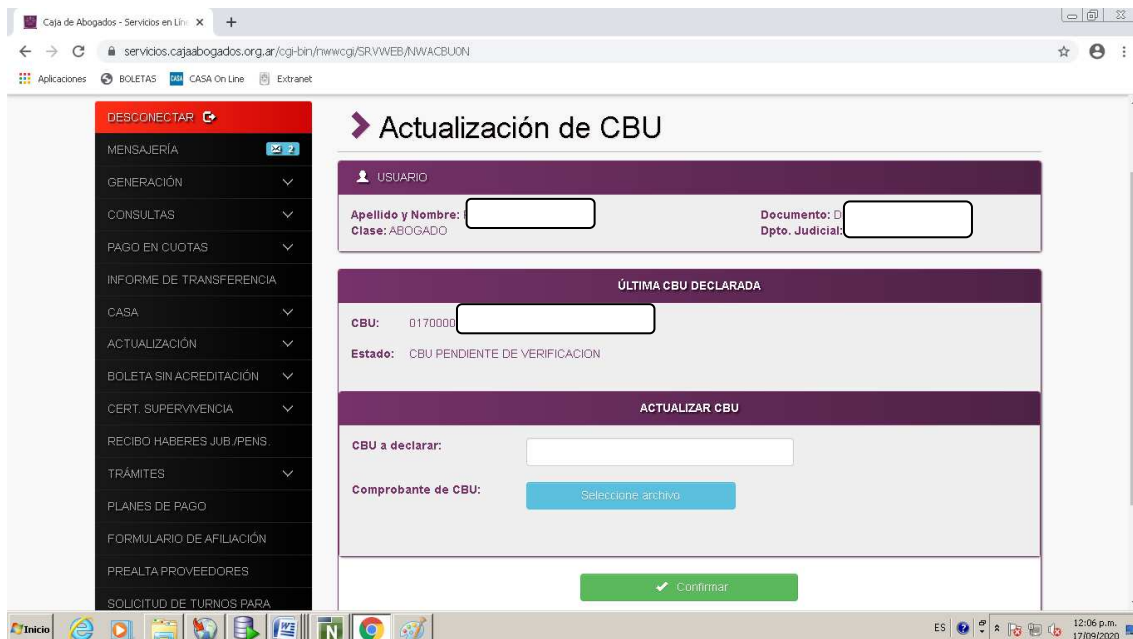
Caja de Abogados - Servicios en Lín ×  +

servicios.cajaabogados.org.ar/cgi-bin/nwwcgi/SRVWEB/NWACBU0N

Aplicaciones  BOLETAS  CASA On Line  Extranet

DESCONECTAR
MENSAJERÍA 2
GENERACIÓN
CONSULTAS
PAGO EN CUOTAS
INFORME DE TRANSFERENCIA
CASA
ACTUALIZACIÓN
BOLETA SIN ACREDITACIÓN
CERT. SUPERVIVENCIA
RECIBO HABERES JUB./PENS.
TRÁMITES
PLANES DE PAGO
FORMULARIO DE AFILIACIÓN
PREALTA PROVEEDORES
SOLICITUD DE TURNOS PARA

Actualización de CBU

USUARIO

Apellido y Nombre: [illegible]
Clase: ABOGADO
Documento: D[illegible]
Dpto. Judicial: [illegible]

ÚLTIMA CBU DECLARADA

CBU: 0170000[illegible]

Estado: CBU PENDIENTE DE VERIFICACION

ACTUALIZAR CBU

CBU a declarar:

Comprobante de CBU: Seleccione archivo

Confirmar

Inicio

ES 12:06 p.m. 17/09/2020